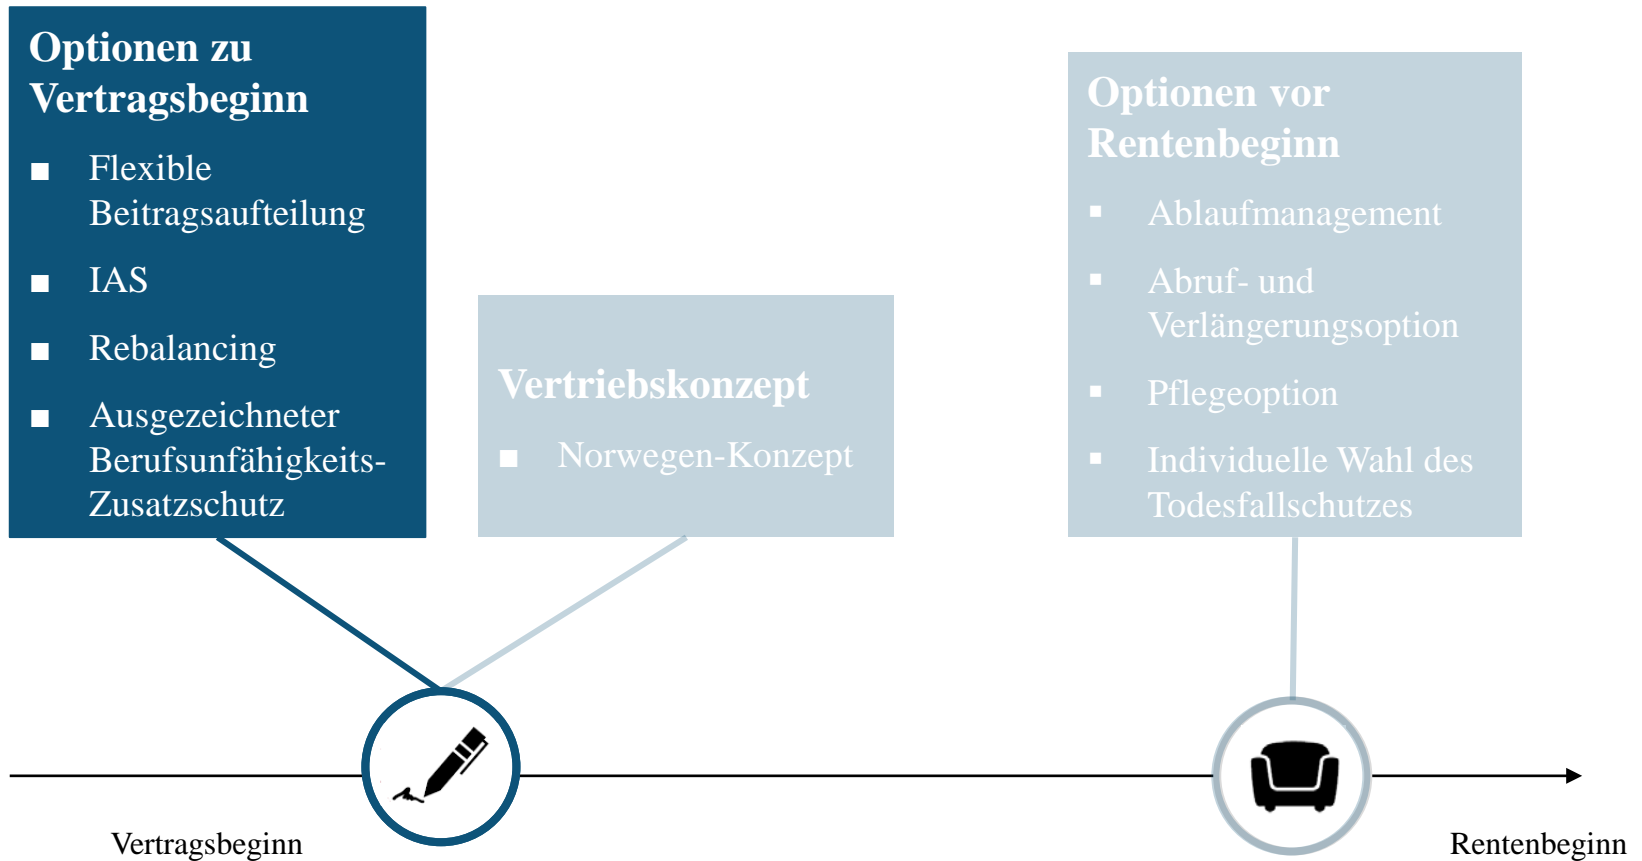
Optionen zu Vertragsbeginn

- Flexible Beitragsaufteilung
- IAS
- Rebalancing
- Ausgezeichneter Berufsunfähigkeits-Zusatzschutz

Vertriebskonzept

- Norwegen-Konzept

Optionen vor Rentenbeginn

- Ablaufmanagement
- Abruf- und Verlängerungsoption
- Pflegeoption
- Individuelle Wahl des Todesfallschutzes

Vertragsbeginn

Rentenbeginn